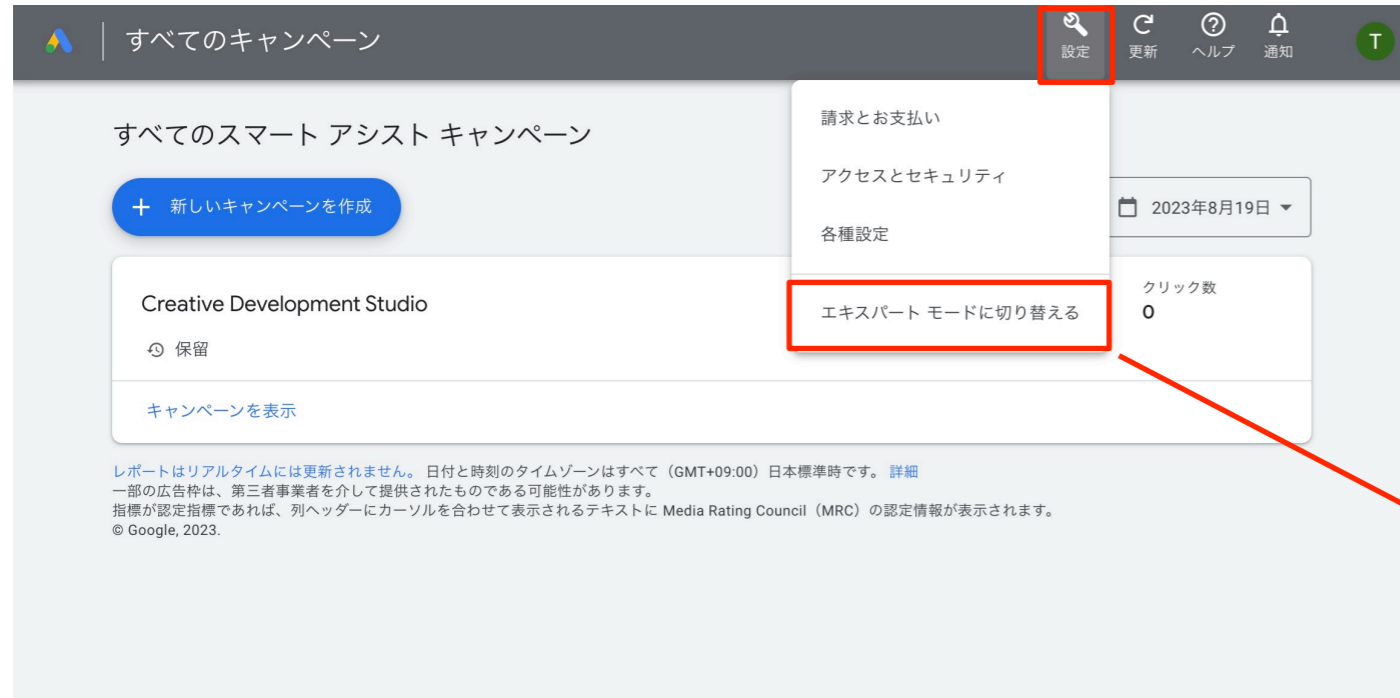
すべてのキャンペーン

設定 更新 ヘルプ 通知 T

請求とお支払い

アクセスとセキュリティ

各種設定

エキスパート モードに切り替える

すべてのスマート アシスト キャンペーン

+ 新しいキャンペーンを作成

2023年8月19日

Creative Development Studio

保留

クリック数
0

キャンペーンを表示

レポートはリアルタイムには更新されません。 日付と時刻のタイムゾーンはすべて（GMT+09:00）日本標準時です。 詳細
一部の広告枠は、第三者事業者を介して提供されたものである可能性があります。
指標が認定指標であれば、列ヘッダーにカーソルを合わせて表示されるテキストに Media Rating Council（MRC）の認定情報が表示されます。
© Google, 2023.